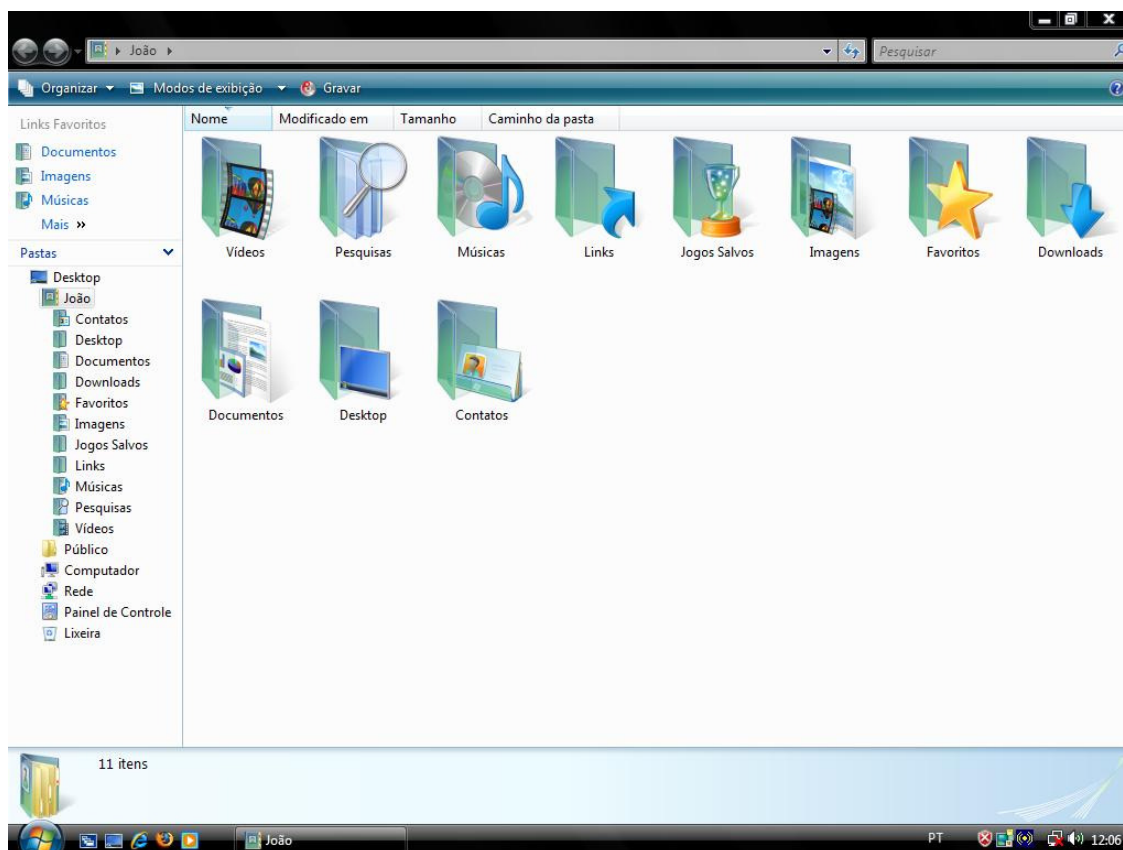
▸ João ▸

Pesquisar

Organizar ▾ Modos de exibição ▾ Gravar

Links Favoritos
Documentos
Imagens
Músicas
Mais »

Pastas
Desktop
João
Contatos
Desktop
Documentos
Downloads
Favoritos
Imagens
Jogos Salvos
Links
Músicas
Pesquisas
Vídeos
Público
Computador
Rede
Painel de Controle
Lixeira

| Nome | Modificado em | Tamanho | Caminho da pasta |
|---|---|---|---|

Vídeos
Pesquisas
Músicas
Links
Jogos Salvos
Imagens
Favoritos
Downloads
Documentos
Desktop
Contatos

11 itens

João

PT 12:06